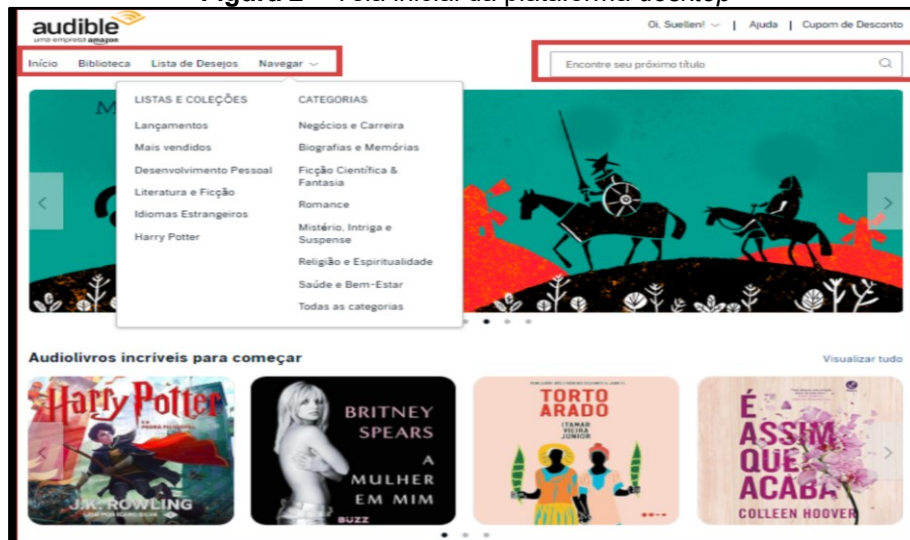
Figura 2 – Tela inicial da plataforma desktop

audible
uma empresa amazon

Oi, Suellen! | Ajuda | Cupom de Desconto

Início Biblioteca Lista de Desejos Navegar

Encontre seu próximo título

LISTAS E COLEÇÕES
Lançamentos
Mais vendidos
Desenvolvimento Pessoal
Literatura e Ficção
Idiomas Estrangeiros
Harry Potter

CATEGORIAS
Negócios e Carreira
Biografias e Memórias
Ficção Científica & Fantasia
Romance
Mistério, Intriga e Suspense
Religião e Espiritualidade
Saúde e Bem-Estar
Todas as categorias

Audiolivros incríveis para começar

Visualizar tudo

Harry Potter
J.K. ROWLING

BRITNEY SPEARS
A MULHER EM MIM
BUZZ

TORTO ARADO
ITAMAR VIEIRA JUNIOR

É ASSIM QUE ACABA
COLLEEN HOOVER